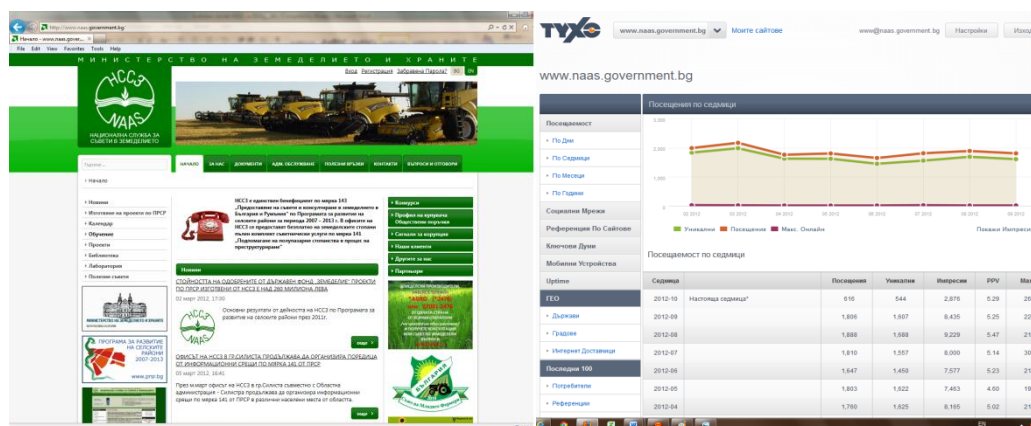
http://www.naas.government.bg/
Начало - www.naas.gover...
File Edit View Favorites Tools Help

МИНИСТЕРСТВО НА ЗЕМЕДЕЛИЕТО И ХРАНИТЕ

НССЗ NAAS
НАЦИОНАЛНА СЛУЖБА ЗА СЪВЕТИ В ЗЕМЕДЕЛИЕТО

Вход Регистрация Забравена Парола? BG EN

НАЧАЛО ЗА НАС ДОКУМЕНТИ АДМ. ОБСЛУЖВАНЕ ПОЛЕЗНИ ВРЪЗКИ КОНТАКТИ ВЪПРОСИ И ОТГОВОРИ

Начало

Новини
Изпълнени по проекти по ПРСР
Календар
Обучение
Проекти
Библиотека
Лаборатория
Полезни съвети

НССЗ е единствен бенефициент по мярка 143 „Предоставяне на съвети и консултиране в земеделието в България и Румъния" по Програмата за развитие на селските райони за периода 2007 – 2013 г. В офисите на НССЗ се предоставят безплатно на земеделските стопани пълен комплекс съветнически услуги по мярка 141 „Подпомагане на полупазарни стопанства в процес на преструктуриране"

Новини

СТОЙНОСТТА НА ОДОБРЕНИТЕ ОТ ДЪРЖАВЕН ФОНД „ЗЕМЕДЕЛИЕ" ПРОЕКТИ ПО ПРСР ИЗГОТВЕНИ ОТ НССЗ Е НАД 260 МИЛИОНА ЛЕВА
02 март 2012, 17:00
Основни резултати от дейността на НССЗ по Програмата за развитие на селските райони през 2011г.
ОФИСЪТ НА НССЗ В ГР.СИЛИСТРА ПРОДЪЛЖАВА ДА ОРГАНИЗИРА ПОРЕДИЦА ОТ ИНФОРМАЦИОННИ СРЕЩИ ПО МЯРКА 141 ОТ ПРСР
05 март 2012, 16:45
През миналт офисът на НССЗ в гр.Силистра съвместно с Областна администрация - Силистра продължава да организира информационни срещи по мярка 141 от ПРСР в различни населени места от областта.
още

Конкурси
Профил на купувача Обществени поръчки
Сигнали за корупция
Наши клиенти
Другите за нас
Партньори

ПРОГРАМА ЗА РАЗВИТИЕ НА СЕЛСКИТЕ РАЙОНИ 2007-2013
www.prsr.bg

ТУХО
www.naas.government.bg Моите сайтове www@naas.government.bg Настройки Изход

www.naas.government.bg

Посещаемост
По Дни
По Седмици
По Месеци
По Години
Социални Мрежи
Референции По Сайтове
Ключови Думи
Мобилни Устройства
Uptime
ГЕО
Държави
Градове
Интернет Доставчици
Последни 100
Потребители
Референции

Посещения по седмици
Уникални Посещения Макс. Онлайн
Покажи Импреси

Посещаемост по седмици

| Седмица | | Посещения | Уникални | Импресии | PPV | Ма |
|---|---|---|---|---|---|---|
| 2012-10 | Настояща седмица* | 816 | 544 | 2,876 | 5.29 | 26 |
| 2012-09 | | 1,896 | 1,607 | 8,435 | 5.25 | 22 |
| 2012-08 | | 1,888 | 1,688 | 9,229 | 5.47 | 21 |
| 2012-07 | | 1,810 | 1,557 | 8,000 | 5.14 | 30 |
| 2012-06 | | 1,647 | 1,458 | 7,577 | 5.23 | 21 |
| 2012-05 | | 1,803 | 1,622 | 7,463 | 4.60 | 19 |
| 2012-04 | | 1,760 | 1,625 | 8,165 | 5.02 | 21 |